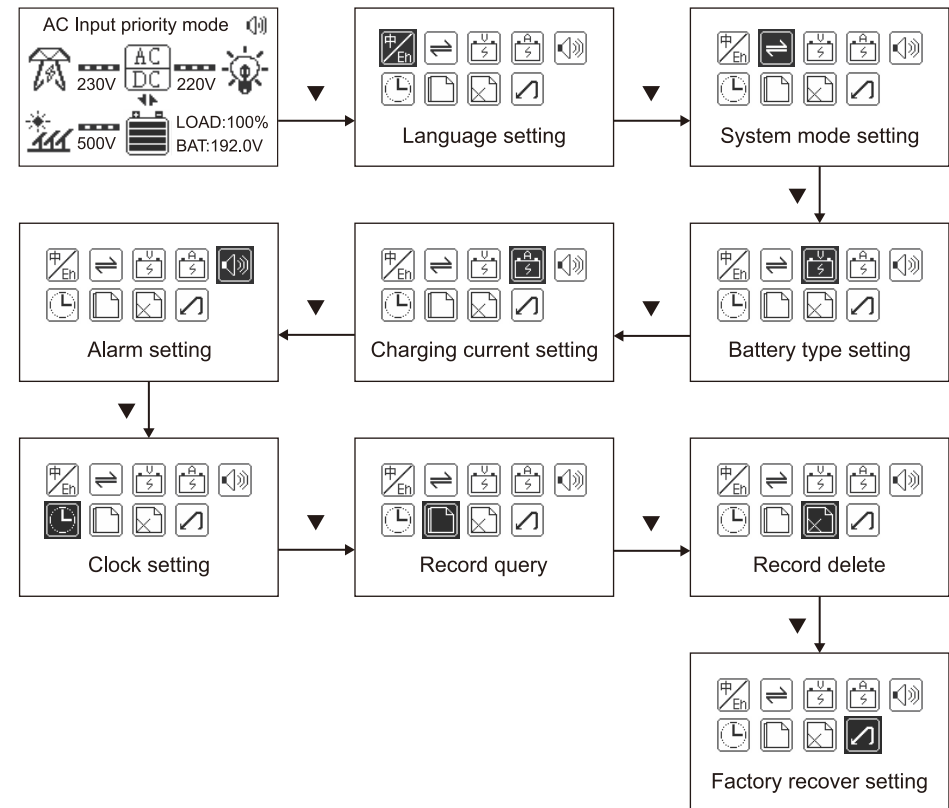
AC Input priority mode

230V AC DC 220V

500V LOAD:100% BAT:192.0V

中 En

Language setting

中 En

System mode setting

中 En

Battery type setting

中 En

Charging current setting

中 En

Alarm setting

中 En

Clock setting

中 En

Record query

中 En

Record delete

中 En

Factory recover setting